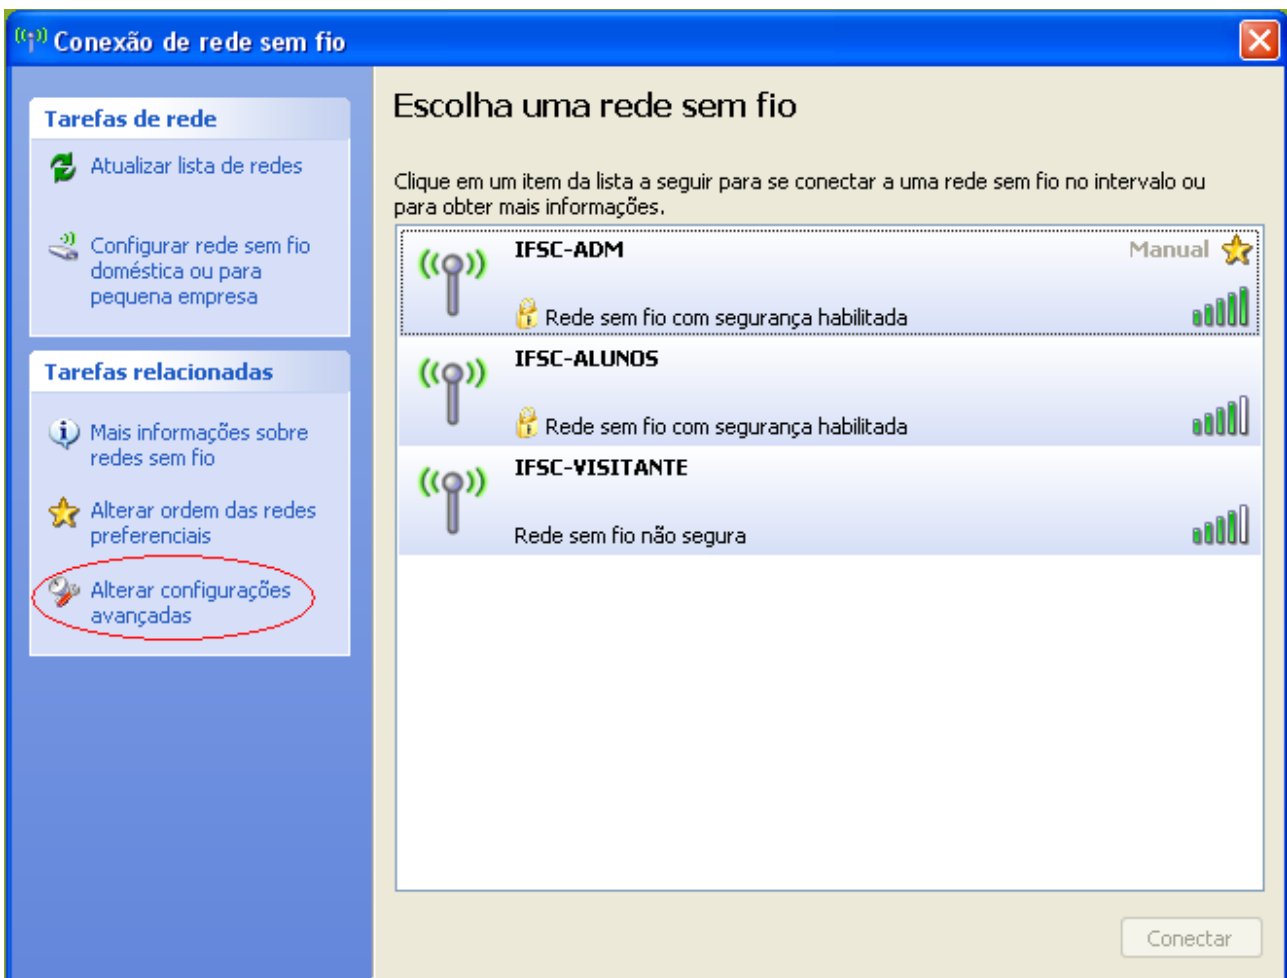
Conexão de rede sem fio

Tarefas de rede

Atualizar lista de redes

Configurar rede sem fio doméstica ou para pequena empresa

Tarefas relacionadas

Mais informações sobre redes sem fio

Alterar ordem das redes preferenciais

Alterar configurações avançadas

Escolha uma rede sem fio

Clique em um item da lista a seguir para se conectar a uma rede sem fio no intervalo ou para obter mais informações.

IFSC-ADM
Manual
Rede sem fio com segurança habilitada

IFSC-ALUNOS
Rede sem fio com segurança habilitada

IFSC-VISITANTE
Rede sem fio não segura

Conectar